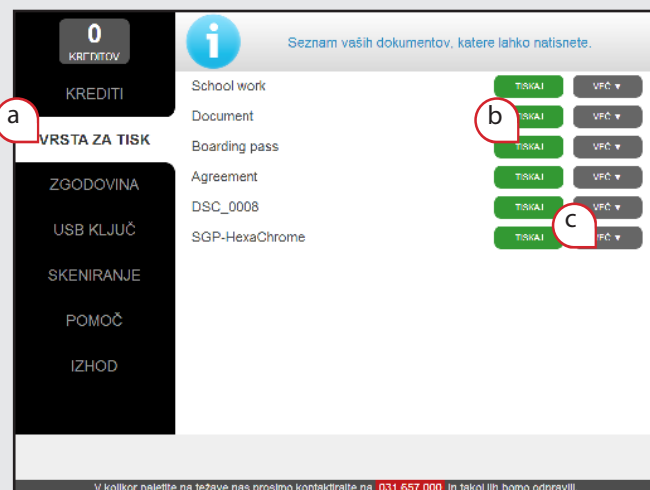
0
KREDITOV

KREDITI

VRSTA ZA TISK

ZGODOVINA

USB KLJUČ

SKENIRANJE

POMOČ

IZHOD

Seznam vaših dokumentov, katere lahko natisnete.

| | | |
|---|---|---|
| School work | TISKAJ | VEČ ▼ |
| Document | TISKAJ | VEČ ▼ |
| Boarding pass | TISKAJ | VEČ ▼ |
| Agreement | TISKAJ | VEČ ▼ |
| DSC_0008 | TISKAJ | VEČ ▼ |
| SGP-HexaChrome | TISKAJ | VEČ ▼ |

a

b

c

V kolikor naletite na težave nas prosimo kontaktirajte na 031 657 000 in takoj jih bomo odpravili.